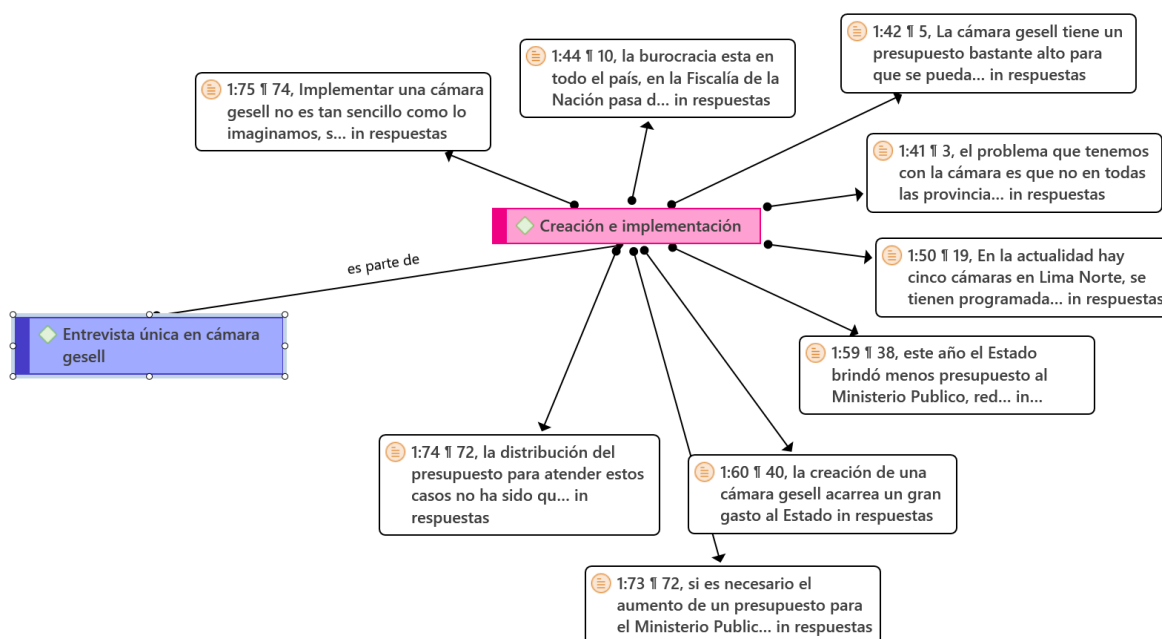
1:44 ¶ 10, la burocracia esta en todo el país, en la Fiscalía de la Nación pasa d... in respuestas

1:42 ¶ 5, La cámara gesell tiene un presupuesto bastante alto para que se pueda... in respuestas

1:75 ¶ 74, Implementar una cámara gesell no es tan sencillo como lo imaginamos, s... in respuestas

1:41 ¶ 3, el problema que tenemos con la cámara es que no en todas las provincia... in respuestas

Creación e implementación

es parte de

1:50 ¶ 19, En la actualidad hay cinco cámaras en Lima Norte, se tienen programada... in respuestas

Entrevista única en cámara gesell

1:59 ¶ 38, este año el Estado brindó menos presupuesto al Ministerio Publico, red... in...

1:74 ¶ 72, la distribución del presupuesto para atender estos casos no ha sido qu... in respuestas

1:60 ¶ 40, la creación de una cámara gesell acarrea un gran gasto al Estado in respuestas

1:73 ¶ 72, si es necesario el aumento de un presupuesto para el Ministerio Public... in respuestas